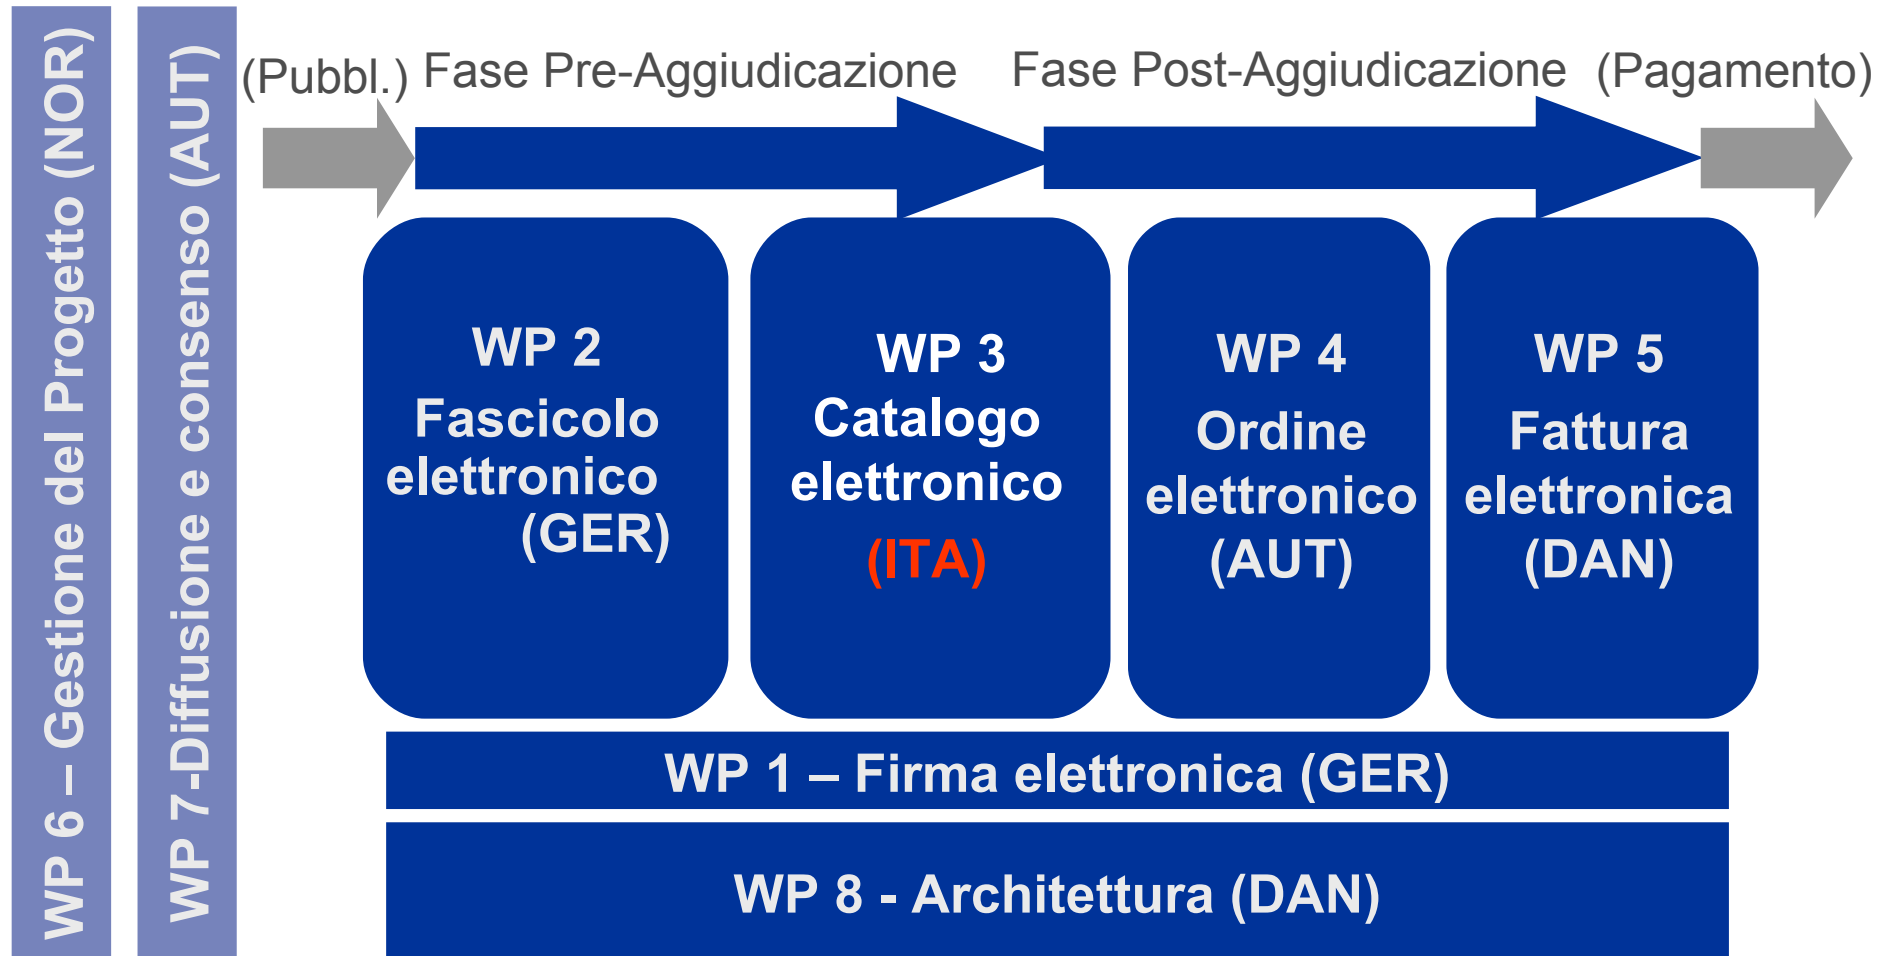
WP 6 – Gestione del Progetto (NOR)

WP 7-Diffusione e consenso (AUT)

(Pubbl.) Fase Pre-Aggiudicazione Fase Post-Aggiudicazione (Pagamento)

WP 2
Fascicolo elettronico (GER)

WP 3
Catalogo elettronico
(ITA)

WP 4
Ordine elettronico (AUT)

WP 5
Fattura elettronica (DAN)

WP 1 – Firma elettronica (GER)

WP 8 - Architettura (DAN)